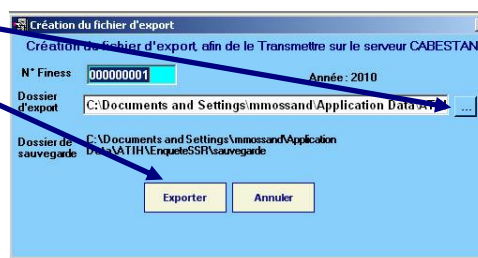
Création du fichier d'export

Création du fichier d'export, afin de le Transmettre sur le serveur CABESTAN

N° Finess 000000001

Année : 2010

Dossier d'export C:\Documents and Settings\mmossand\Application Data\AT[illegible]

...

Dossier de sauvegarde C:\Documents and Settings\mmossand\Application Data\ATIH\EnqueteSSR\sauvegarde

Exporter

Annuler